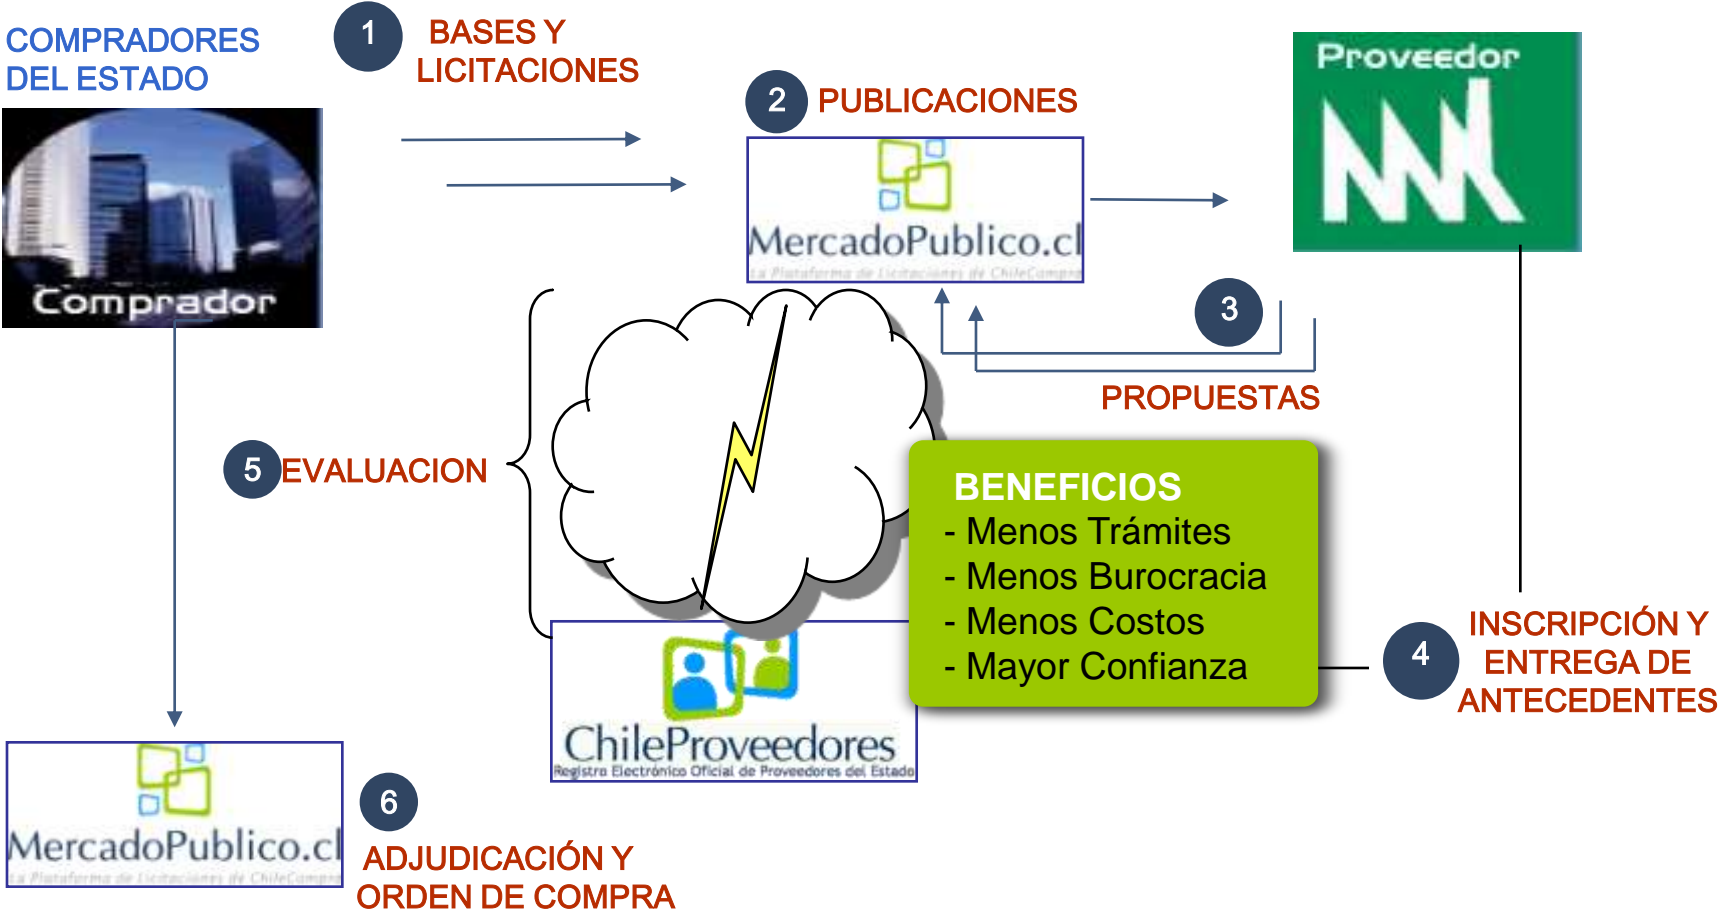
COMPRADORES DEL ESTADO

Comprador

1 BASES Y LICITACIONES

2 PUBLICACIONES

MercadoPublico.cl
La Plataforma de Licitaciones de ChileCompra

Proveedor

3

PROPUESTAS

5 EVALUACION

BENEFICIOS
- Menos Trámites
- Menos Burocracia
- Menos Costos
- Mayor Confianza

ChileProveedores
Registro Electrónico Oficial de Proveedores del Estado

4 INSCRIPCIÓN Y ENTREGA DE ANTECEDENTES

MercadoPublico.cl
La Plataforma de Licitaciones de ChileCompra

6 ADJUDICACIÓN Y ORDEN DE COMPRA